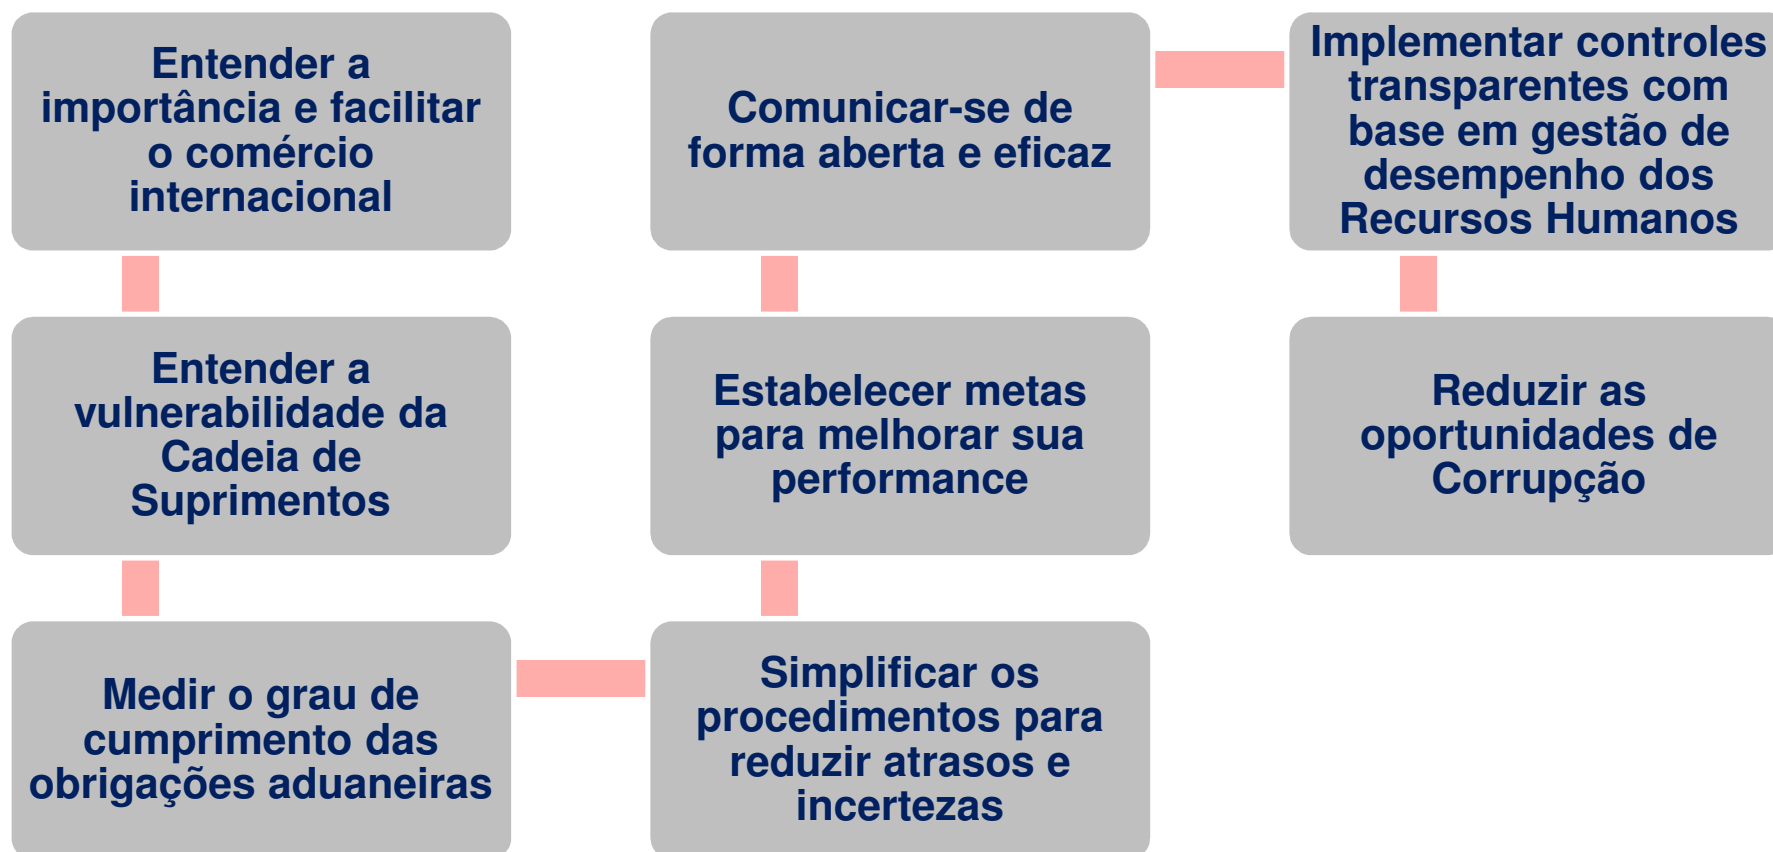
Entender a importância e facilitar o comércio internacional

Entender a vulnerabilidade da Cadeia de Suprimentos

Medir o grau de cumprimento das obrigações aduaneiras

Simplificar os procedimentos para reduzir atrasos e incertezas

Estabelecer metas para melhorar sua performance

Comunicar-se de forma aberta e eficaz

Implementar controles transparentes com base em gestão de desempenho dos Recursos Humanos

Reduzir as oportunidades de Corrupção